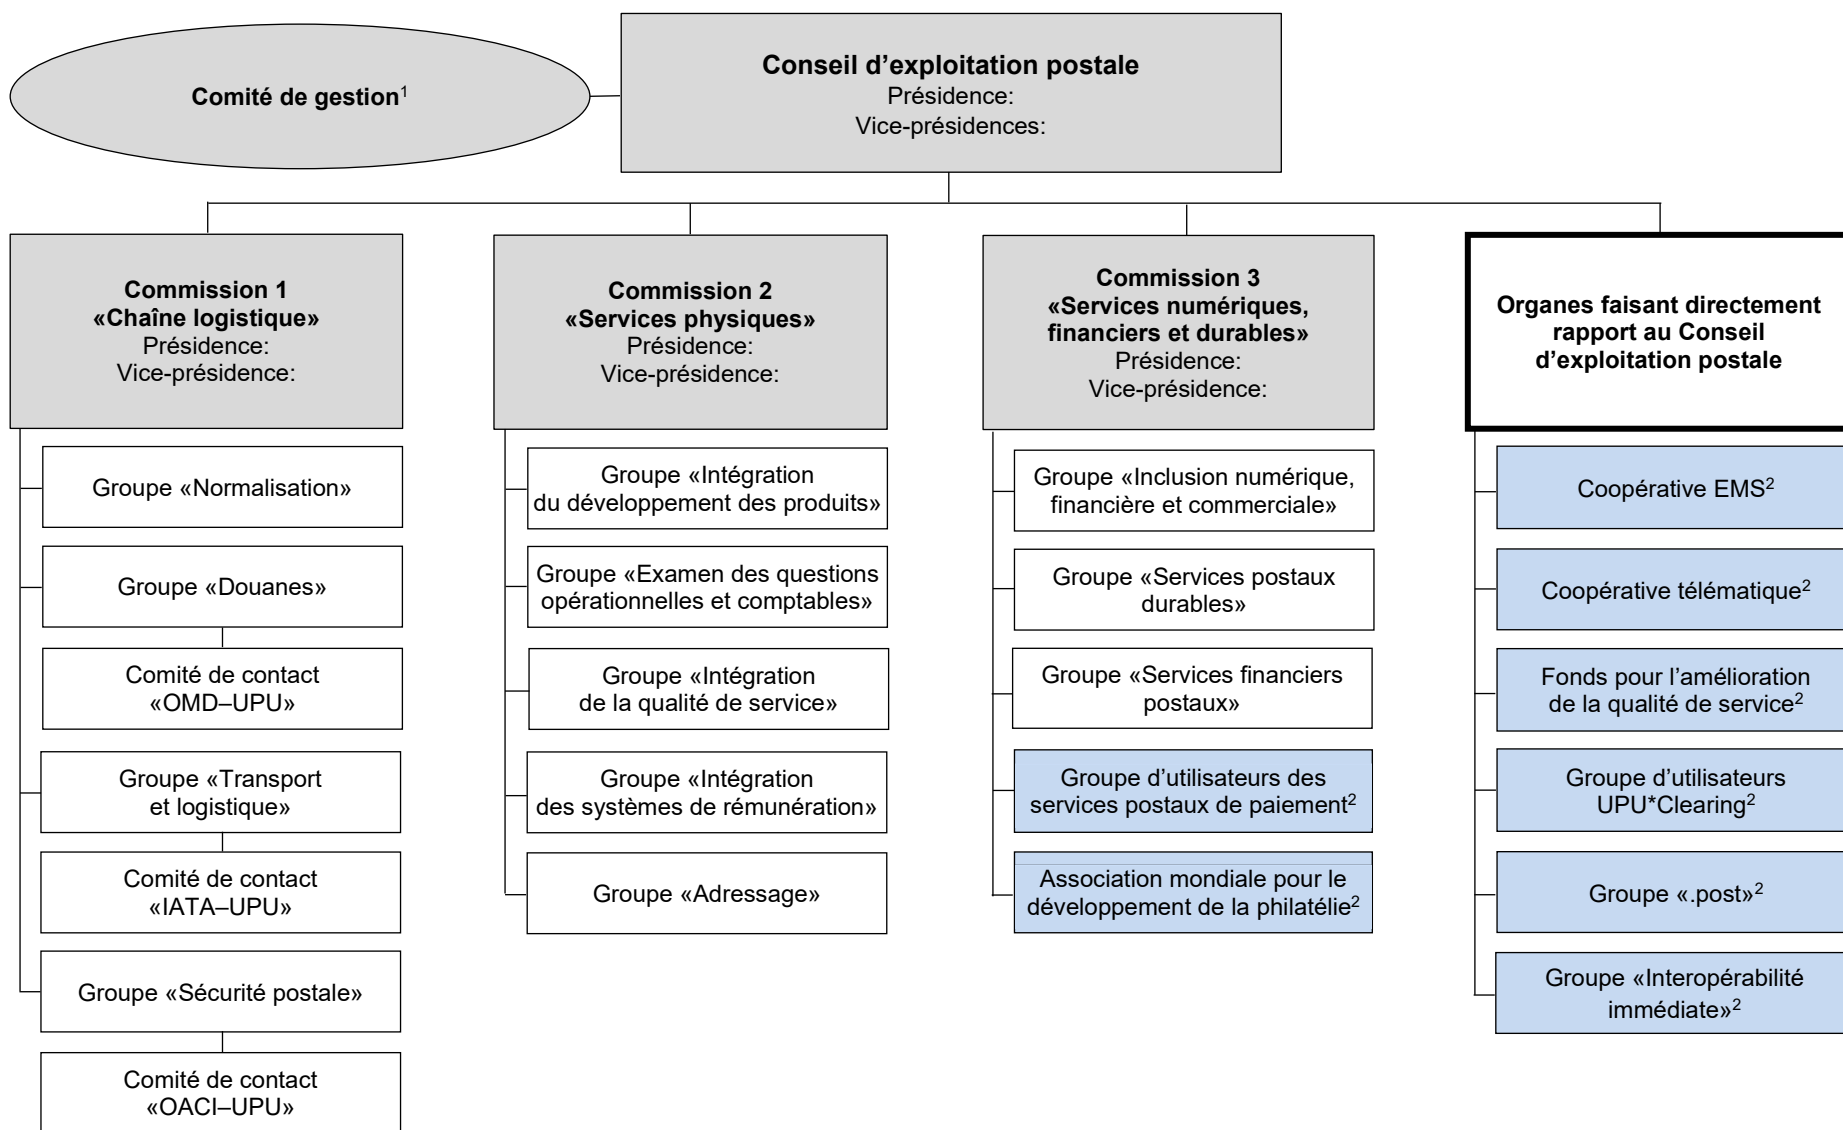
Comité de gestion$^1$

Conseil d'exploitation postale
Présidence:
Vice-présidences:

Commission 1
«Chaîne logistique»
Présidence:
Vice-présidence:

Groupe «Normalisation»

Groupe «Douanes»

Comité de contact «OMD–UPU»

Groupe «Transport et logistique»

Comité de contact «IATA–UPU»

Groupe «Sécurité postale»

Comité de contact «OACI–UPU»

Commission 2
«Services physiques»
Présidence:
Vice-présidence:

Groupe «Intégration du développement des produits»

Groupe «Examen des questions opérationnelles et comptables»

Groupe «Intégration de la qualité de service»

Groupe «Intégration des systèmes de rémunération»

Groupe «Adressage»

Commission 3
«Services numériques, financiers et durables»
Présidence:
Vice-présidence:

Groupe «Inclusion numérique, financière et commerciale»

Groupe «Services postaux durables»

Groupe «Services financiers postaux»

Groupe d'utilisateurs des services postaux de paiement$^2$

Association mondiale pour le développement de la philatélie$^2$

Organes faisant directement rapport au Conseil d'exploitation postale

Coopérative EMS$^2$

Coopérative télématique$^2$

Fonds pour l'amélioration de la qualité de service$^2$

Groupe d'utilisateurs UPU*Clearing$^2$

Groupe «.post»$^2$

Groupe «Interopérabilité immédiate»$^2$